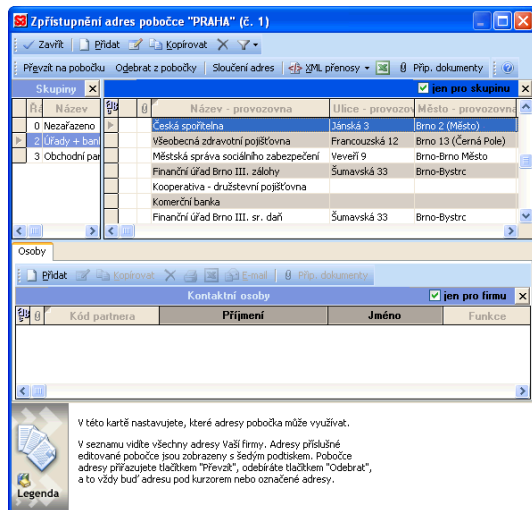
Zpřístupnění adres pobočce "PRAHA" (č. 1)

Zavřít | Přidat | Kopírovat

Převzít na pobočku | Odebrat z pobočky | Sloučení adres | XML přenosy | Přip. dokumenty

Skupiny

| Řá | Název |
|---|---|
| 0 | Nezařazeno |
| 2 | Úřady + ban |
| 3 | Obchodní par |

jen pro skupinu

| Název - provozovna | Ulice - provozov | Město - provozovna |
|---|---|---|
| Česká spořitelna | Jánská 3 | Brno 2 (Město) |
| Všeobecná zdravotní pojišťovna | Francouzská 12 | Brno 13 (Černá Pole) |
| Městská správa sociálního zabezpečení | Veveří 9 | Brno-Brno Město |
| Finanční úřad Brno III. zálohy | Šumavská 33 | Brno-Bystrc |
| Kooperativa - družstevní pojišťovna | | |
| Komerční banka | | |
| Finanční úřad Brno III. sr. daň | Šumavská 33 | Brno-Bystrc |

Osoby

Přidat | Kopírovat | E-mail | Přip. dokumenty

Kontaktní osoby

jen pro firmu

| Kód partnera | Příjmení | Jméno | Funkce |
|---|---|---|---|

Legenda

V této kartě nastavujete, které adresy pobočka může využívat.

V seznamu vidíte všechny adresy Vaší firmy. Adresy příslušné editované pobočce jsou zobrazeny s šedým podtiskem. Pobočce adresy přiřazujete tlačítkem "Převzít", odebíráte tlačítkem "Odebrat", a to vždy buď adresu pod kurzorem nebo označené adresy.